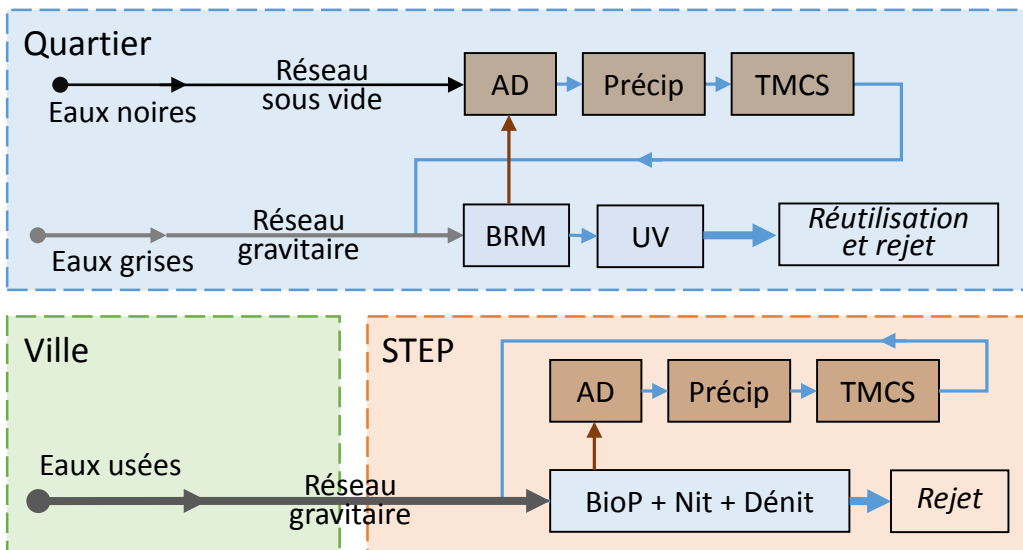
Quartier

Eaux noires

Réseau sous vide

AD

Précip

TMCS

Eaux grises

Réseau gravitaire

BRM

UV

Réutilisation et rejet

Ville

Eaux usées

Réseau gravitaire

STEP

AD

Précip

TMCS

BioP + Nit + Dénit

Rejet